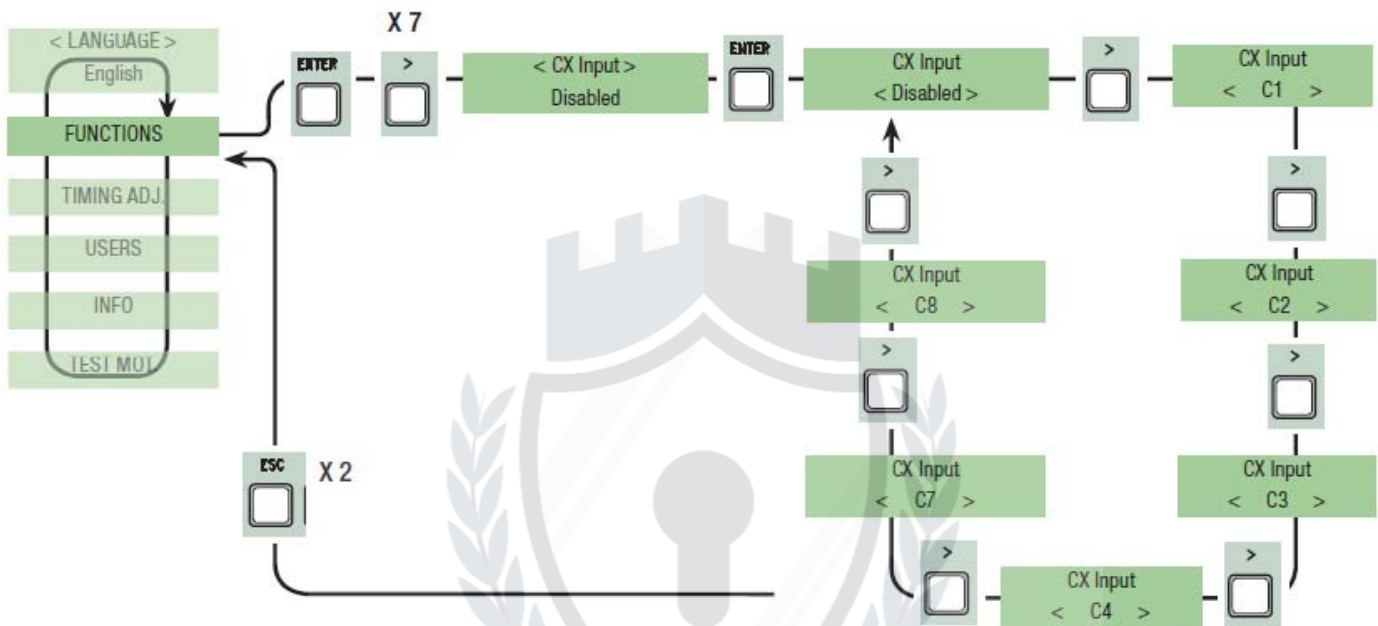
< LANGUAGE >
English

FUNCTIONS

TIMING ADJ.

USERS

INFO

TEST MOT

ENTER

X 7

>

< CX Input >
Disabled

ENTER

CX Input
< Disabled >

>

CX Input
< C1 >

>

CX Input
< C2 >

>

CX Input
< C3 >

>

CX Input
< C4 >

>

CX Input
< C7 >

>

CX Input
< C8 >

>

ESC

X 2